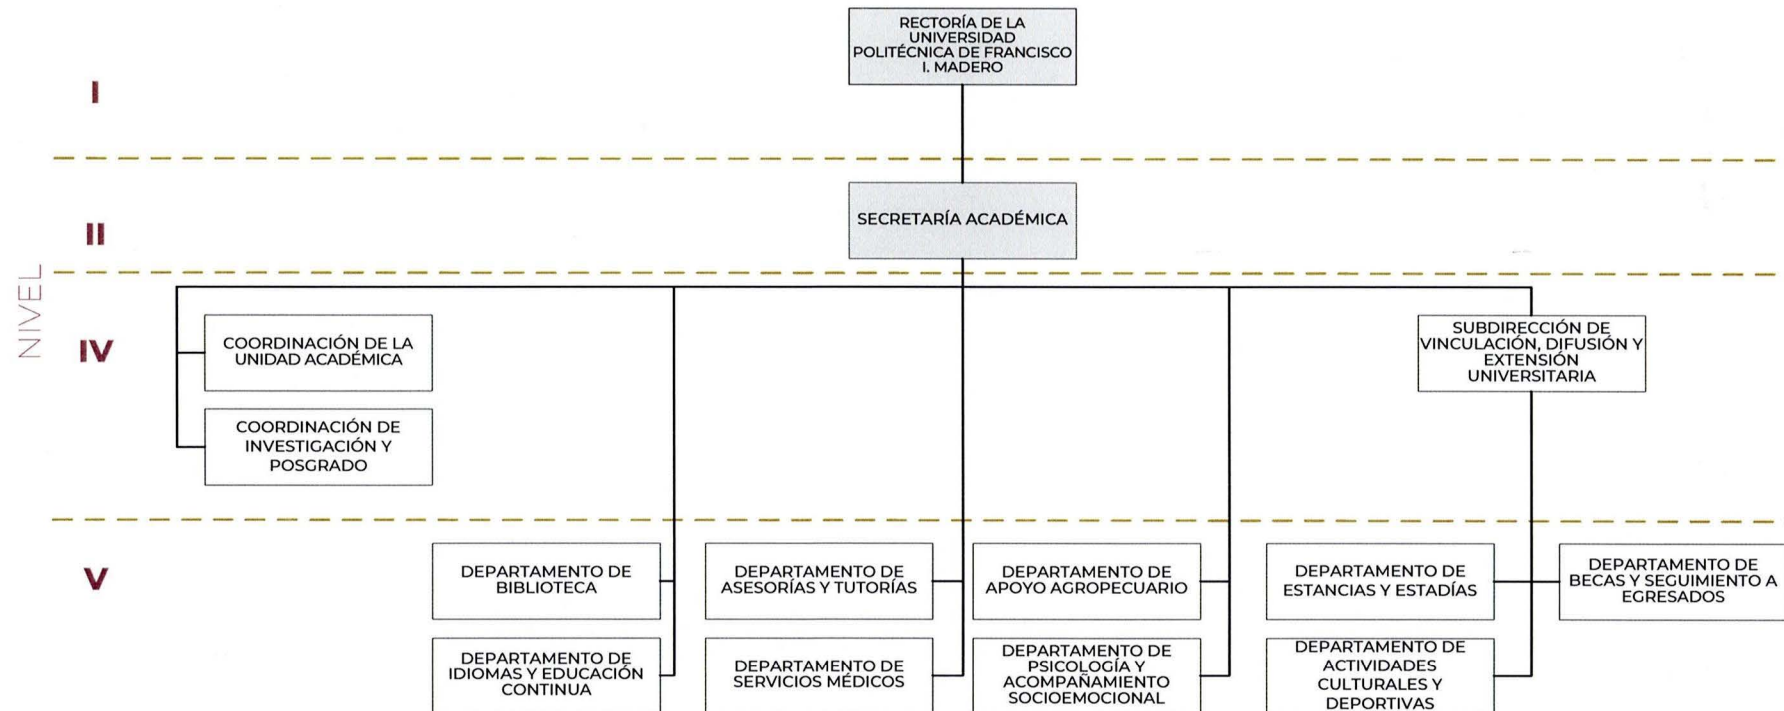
NIVEL

I

RECTORÍA DE LA UNIVERSIDAD POLITÉCNICA DE FRANCISCO I. MADERO

II

SECRETARÍA ACADÉMICA

IV

COORDINACIÓN DE LA UNIDAD ACADÉMICA

COORDINACIÓN DE INVESTIGACIÓN Y POSGRADO

SUBDIRECCIÓN DE VINCULACIÓN, DIFUSIÓN Y EXTENSIÓN UNIVERSITARIA

V

DEPARTAMENTO DE BIBLIOTECA

DEPARTAMENTO DE IDIOMAS Y EDUCACIÓN CONTINUA

DEPARTAMENTO DE ASESORÍAS Y TUTORÍAS

DEPARTAMENTO DE SERVICIOS MÉDICOS

DEPARTAMENTO DE APOYO AGROPECUARIO

DEPARTAMENTO DE PSICOLOGÍA Y ACOMPAÑAMIENTO SOCIOEMOCIONAL

DEPARTAMENTO DE ESTANCIAS Y ESTADÍAS

DEPARTAMENTO DE ACTIVIDADES CULTURALES Y DEPORTIVAS

DEPARTAMENTO DE BECAS Y SEGUIMIENTO A EGRESADOS